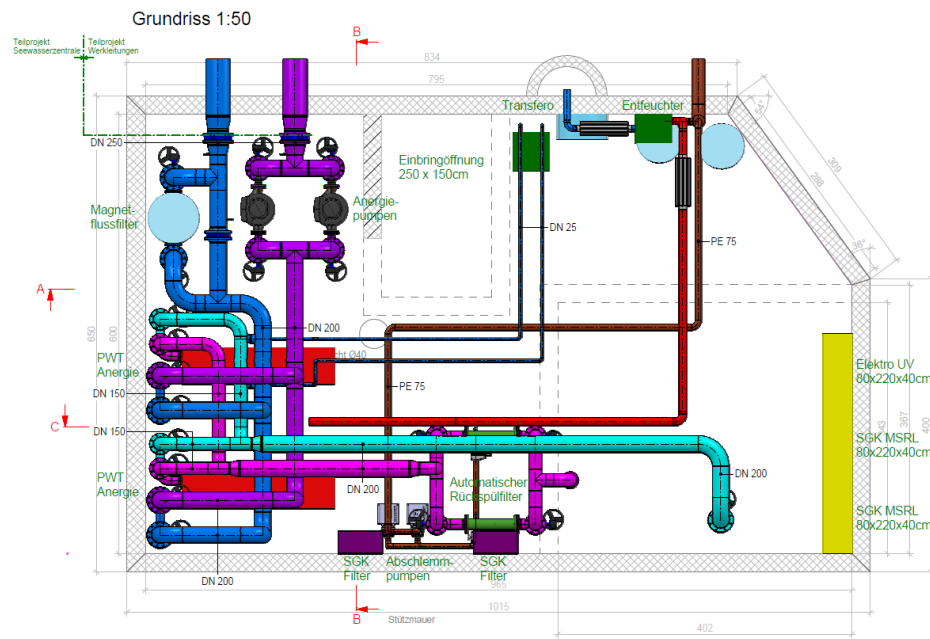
Grundriss 1:50

B

Teilprojekt Seewasserzentrale

Teilprojekt Werkleitungen

834

795

Transfero

Entfeuchter

DN 250

Einbringöffnung 250 x 150cm

Anergiepumpen

Magnetflussfilter

DN 25

PE 75

309

298

A

650

600

DN 200

cht Ø40

PWT Anergie

PE 75

Elektro UV 80x220x40cm

DN 150

C

DN 150

SGK MSRL 80x220x40cm

PWT Anergie

DN 200

Automatischer Rückspülfilter

DN 200

SGK MSRL 80x220x40cm

DN 200

SGK Filter

Abschlemmpumpen

SGK Filter

368

1015

B

Stützmauer

402

400

367